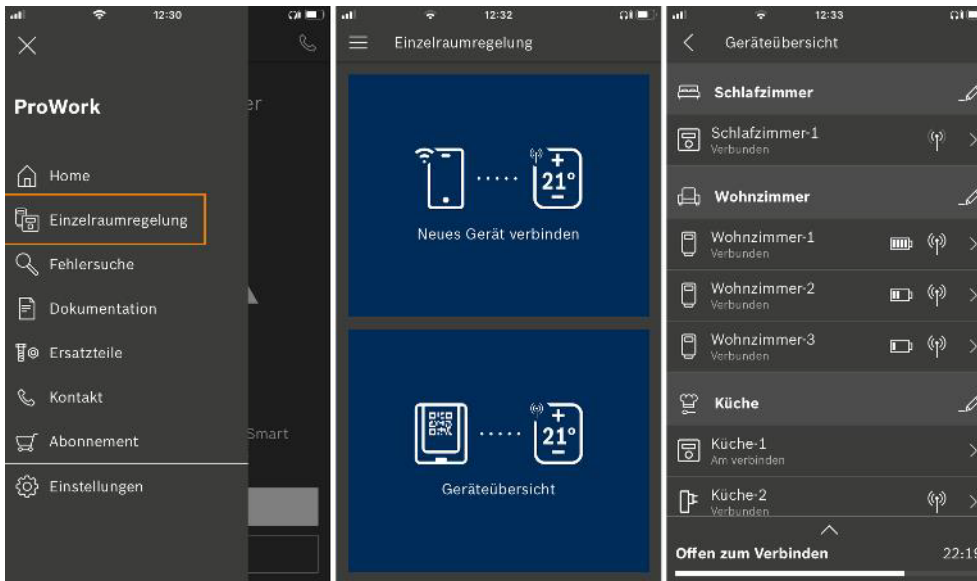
12:30

ProWork

Home

Einzelraumregelung

Fehlersuche

Dokumentation

Ersatzteile

Kontakt

Abonnement

Einstellungen

er

Smart

12:32

Einzelraumregelung

21°

Neues Gerät verbinden

21°

Geräteübersicht

12:33

Geräteübersicht

Schlafzimmer

Schlafzimmer-1
Verbunden

Wohnzimmer

Wohnzimmer-1
Verbunden

Wohnzimmer-2
Verbunden

Wohnzimmer-3
Verbunden

Küche

Küche-1
Am verbinden

Küche-2
Verbunden

Offen zum Verbinden

22:1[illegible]